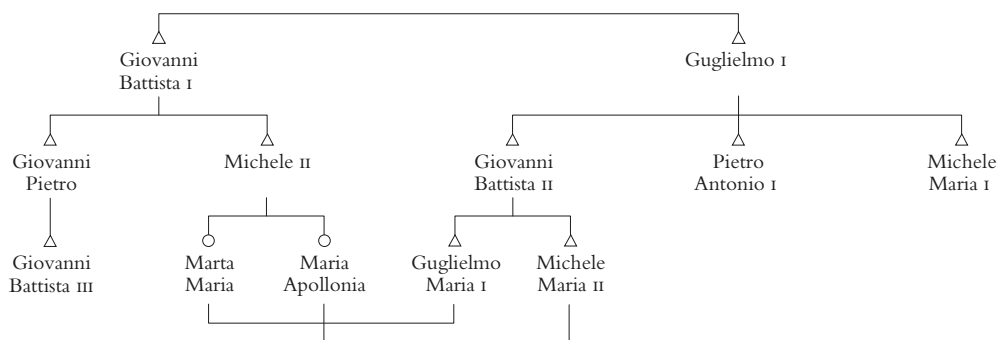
Giovanni Battista I

Guglielmo I

Giovanni Pietro

Michele II

Giovanni Battista II

Pietro Antonio I

Michele Maria I

Giovanni Battista III

Marta Maria

Maria Apollonia

Guglielmo Maria I

Michele Maria II